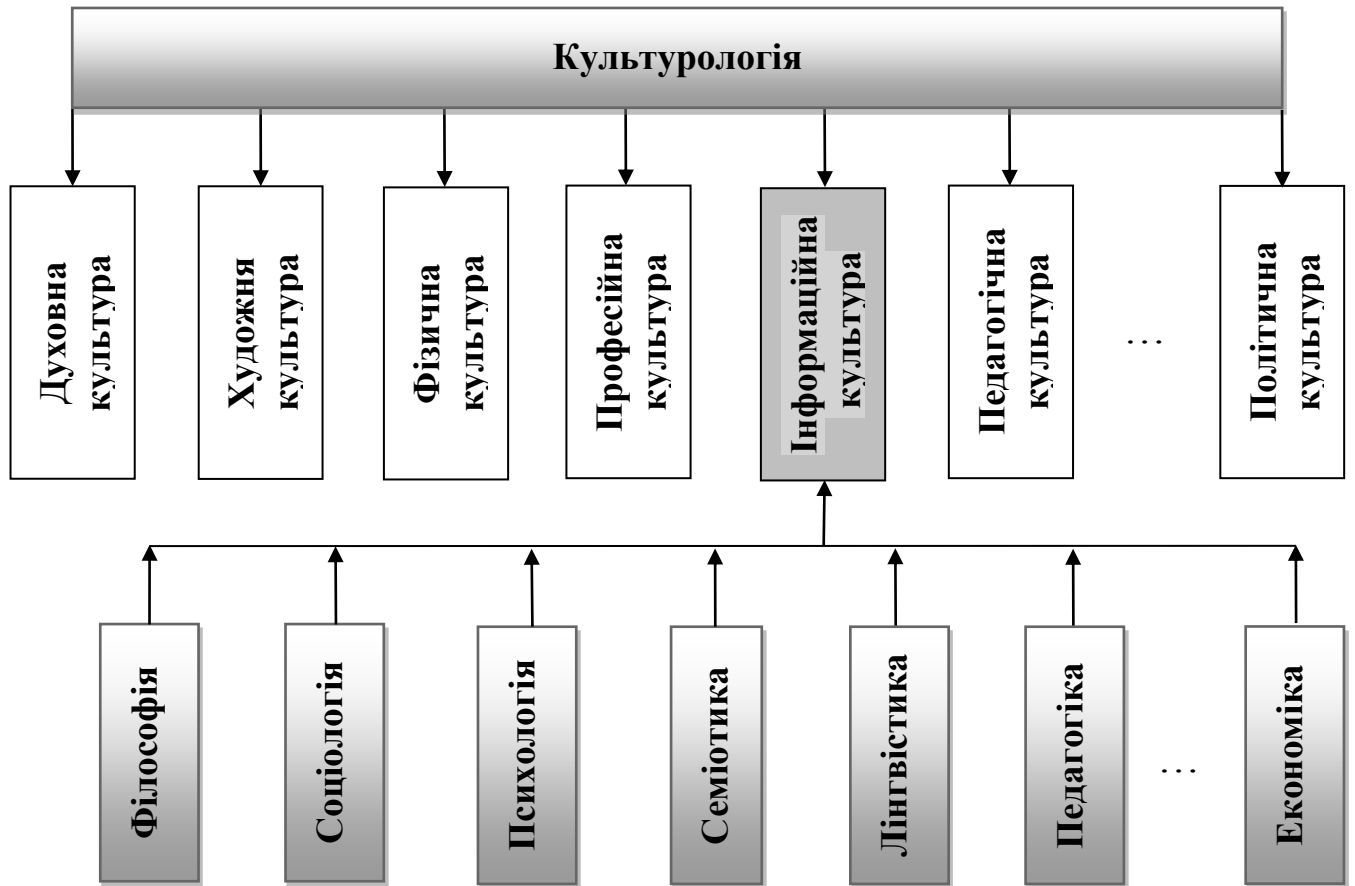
Культурологія

Духовна культура

Художня культура

Фізична культура

Професійна культура

Інформаційна культура

Педагогічна культура

…

Політична культура

Філософія

Соціологія

Психологія

Семіотика

Лінгвістика

Педагогіка

…

Економіка